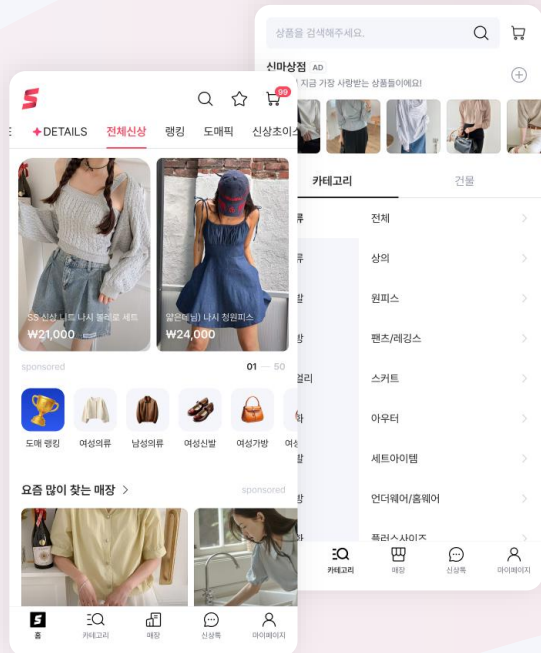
상품을 검색해주세요.

신마상점 AD
지금 가장 사랑받는 상품들이에요!

카테고리
건물

전체
상의
원피스
팬츠/레깅스
스커트
아우터
세트아이템
언더웨어/홈웨어
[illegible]

카테고리
매장
신상톡
마이페이지

S
99
DETAILS
전체신상
랭킹
도매픽
신상초이스

SS 신상 니트 나시 볼레로 세트
₩21,000
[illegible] 나시 청원피스
₩24,000

sponsored
01 50

도매 랭킹
여성의류
남성의류
여성신발
여성가방
여성

요즘 많이 찾는 매장 >
sponsored

홈
카테고리
매장
신상톡
마이페이지